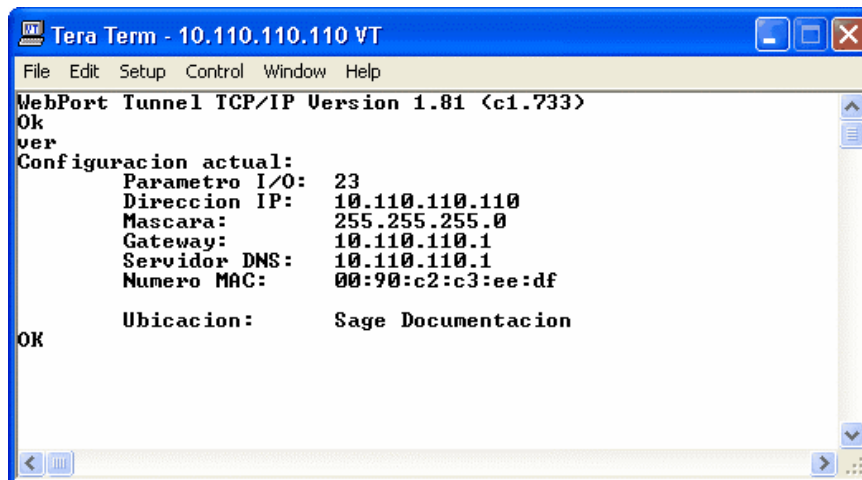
Tera Term - 10.110.110.110 VT

File Edit Setup Control Window Help

WebPort Tunnel TCP/IP Version 1.81 (c1.733)
Ok
ver
Configuracion actual:
Parametro I/O: 23
Direccion IP: 10.110.110.110
Mascara: 255.255.255.0
Gateway: 10.110.110.1
Servidor DNS: 10.110.110.1
Numero MAC: 00:90:c2:c3:ee:df

Ubicacion: Sage Documentacion
OK